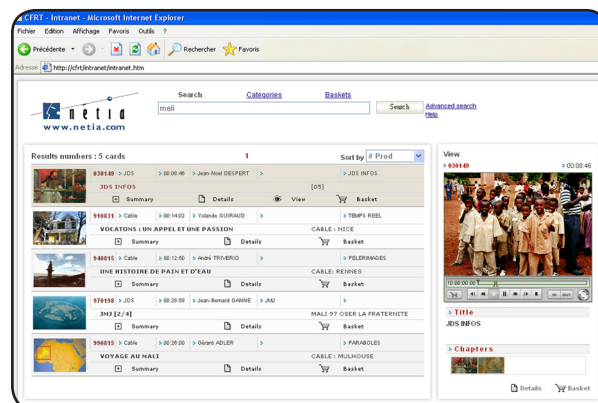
CFRT - Intranet - Microsoft Internet Explorer

Fichier Edition Affichage Favoris Outils ?

Précédente Rechercher Favoris

Adresse http://cfrt/intranet/intranet.htm

netia
www.netia.com

Search Categories Baskets

mali

Search

Advanced search
Help

Results numbers : 5 cards

1

Sort by # Prod

030149 > JDS > 00:46:46 > Jean-Noel DESPERT > > JDS INFOS

JDS INFOS [05]

Summary Details View Basket

910031 > Cable > 00:14:02 > Yolande GUIRAUD > > TEMPS REEL

VOCATONS : UN APPEL ET UNE PASSION CABLE : NICE

Summary Details Basket

940015 > Cable > 00:12:50 > André TRIVERIO > > PELERIMAGES

UNE HISTOIRE DE PAIN ET D'EAU CABLE: RENNES

Summary Details Basket

970190 > JDS > 00:28:59 > Jean-Bernard GANNE > JMJ >

JMJ [2/4] MALI 97 OSER LA FRATERNITE

Summary Details Basket

990015 > Cable > 00:26:00 > Gérard ADLER > > PARABOLES

VOYAGE AU MALI CABLE : MULHOUSE

Summary Details Basket

View

> 030149 > 00:46:46

00:00:00

> Title

JDS INFOS

> Chapters

Details Basket